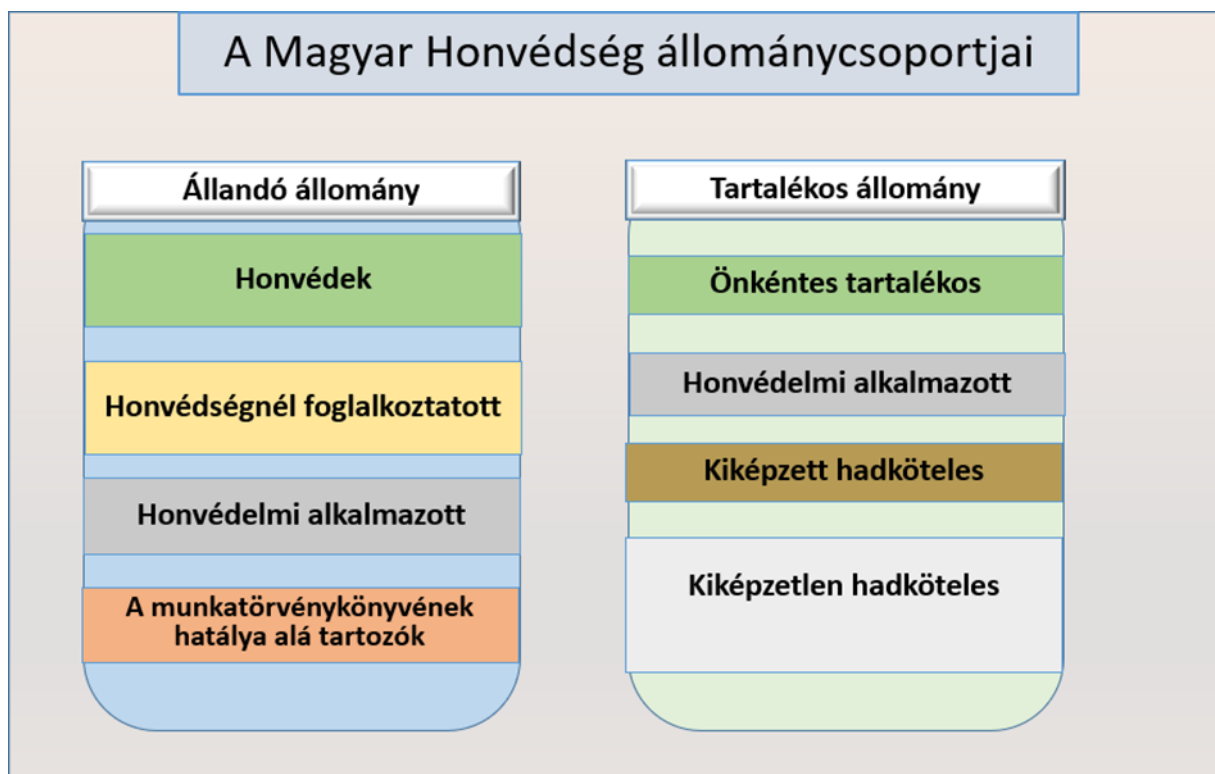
A Magyar Honvédség állománycsoportjai

Állandó állomány

Honvédek

Honvédségnél foglalkoztatott

Honvédelmi alkalmazott

A munkatörvénykönyvének hatálya alá tartozók

Tartalékos állomány

Önkéntes tartalékos

Honvédelmi alkalmazott

Kiképzett hadköteles

Kiképzetlen hadköteles